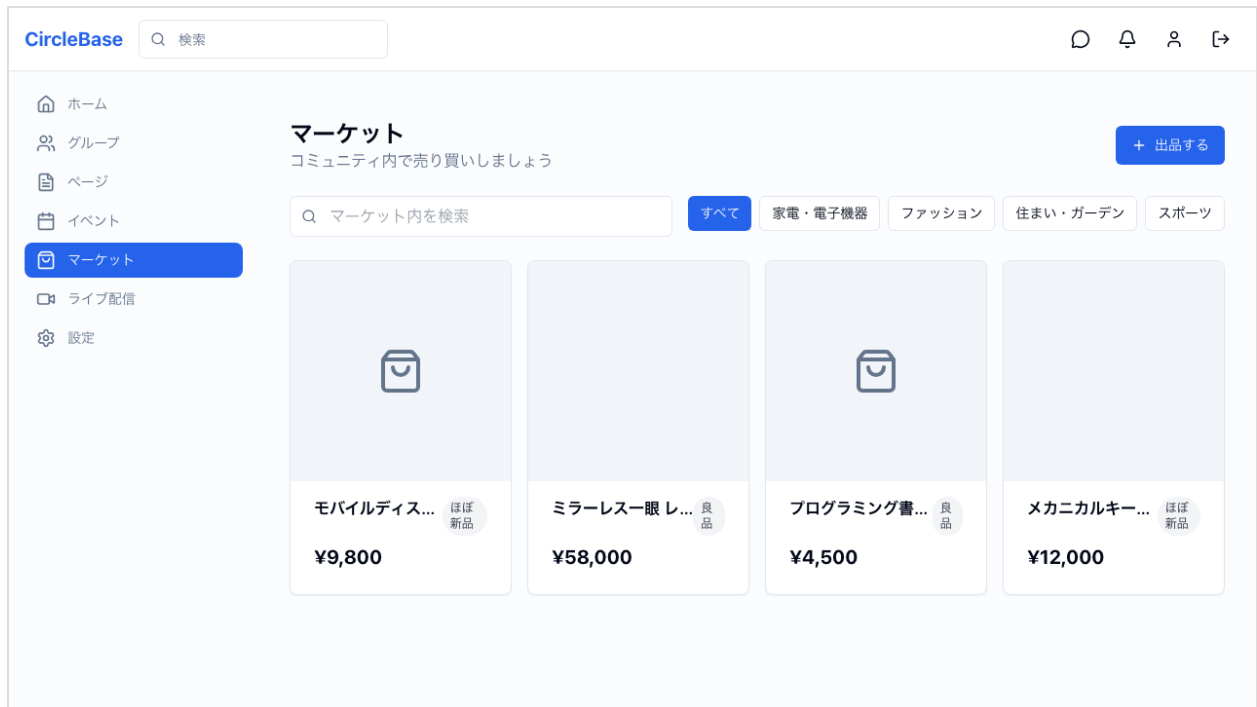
CircleBase 検索

ホーム
グループ
ページ
イベント
マーケット
ライブ配信
設定

マーケット
コミュニティ内で売り買いしましょう

+ 出品する

マーケット内を検索

すべて 家電・電子機器 ファッション 住まい・ガーデン スポーツ

モバイルディス... ほぼ新品
¥9,800

ミラーレス一眼 レ... 良品
¥58,000

プログラミング書... 良品
¥4,500

メカニカルキー... ほぼ新品
¥12,000